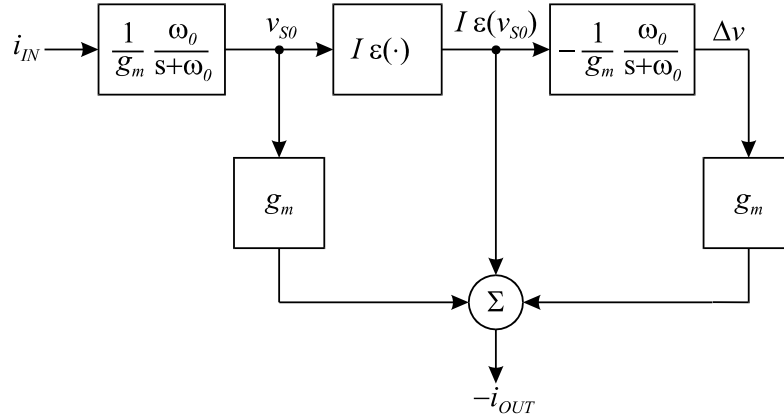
$i_{IN}$

$\frac{1}{g_m} \frac{\omega_0}{s+\omega_0}$

$v_{S0}$

$I\,\varepsilon(\cdot)$

$I\,\varepsilon(v_{S0})$

$-\frac{1}{g_m} \frac{\omega_0}{s+\omega_0}$

$\Delta v$

$g_m$

$g_m$

$\Sigma$

$-i_{OUT}$